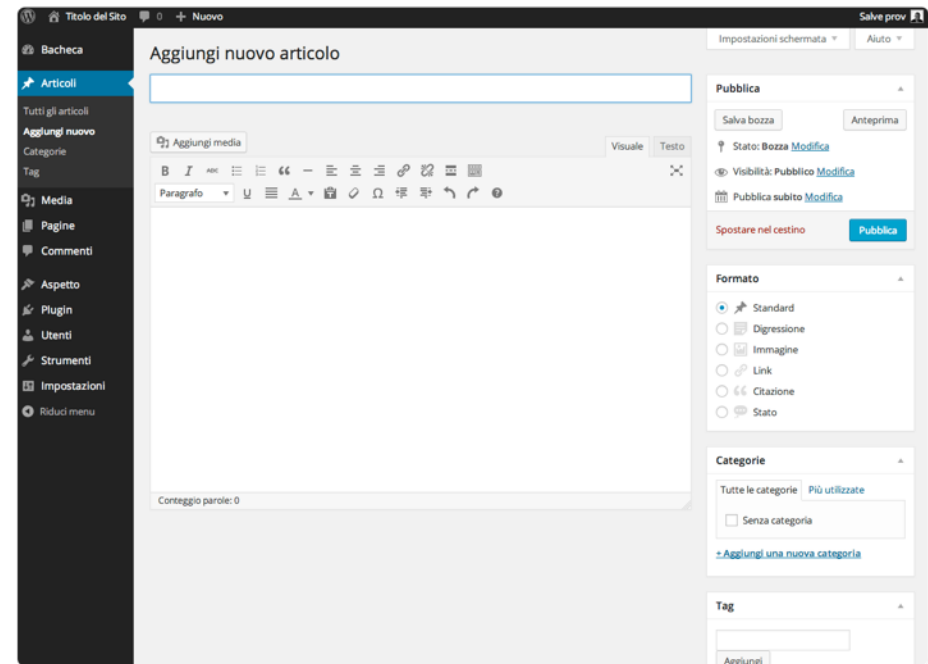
Titolo del Sito 0 + Nuovo Salve prov

Bacheca
Articoli
Tutti gli articoli
Aggiungi nuovo
Categorie
Tag
Media
Pagine
Commenti
Aspetto
Plugin
Utenti
Strumenti
Impostazioni
Riduci menu

Aggiungi nuovo articolo

Impostazioni schermata ▾ Aiuto ▾

Aggiungi media
Visuale Testo
Paragrafo
Conteggio parole: 0

Pubblica
Salva bozza Anteprima
Stato: Bozza Modifica
Visibilità: Pubblico Modifica
Pubblica subito Modifica
Spostare nel cestino Pubblica

Formato
Standard
Digressione
Immagine
Link
Citazione
Stato

Categorie
Tutte le categorie Più utilizzate
Senza categoria
+ Aggiungi una nuova categoria

Tag
Aggiungi